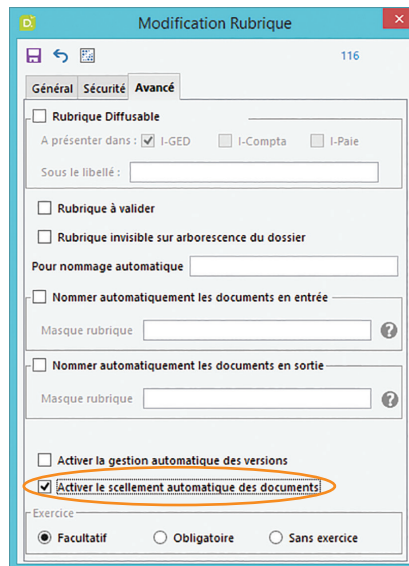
Modification Rubrique

116

Général | Sécurité | Avancé

Rubrique Diffusable

A présenter dans : I-GED I-Compta I-Paie

Sous le libellé :

Rubrique à valider

Rubrique invisible sur arborescence du dossier

Pour nommage automatique

Nommer automatiquement les documents en entrée

Masque rubrique

Nommer automatiquement les documents en sortie

Masque rubrique

Activer la gestion automatique des versions

Activer le scellement automatique des documents

Exercice

Facultatif Obligatoire Sans exercice